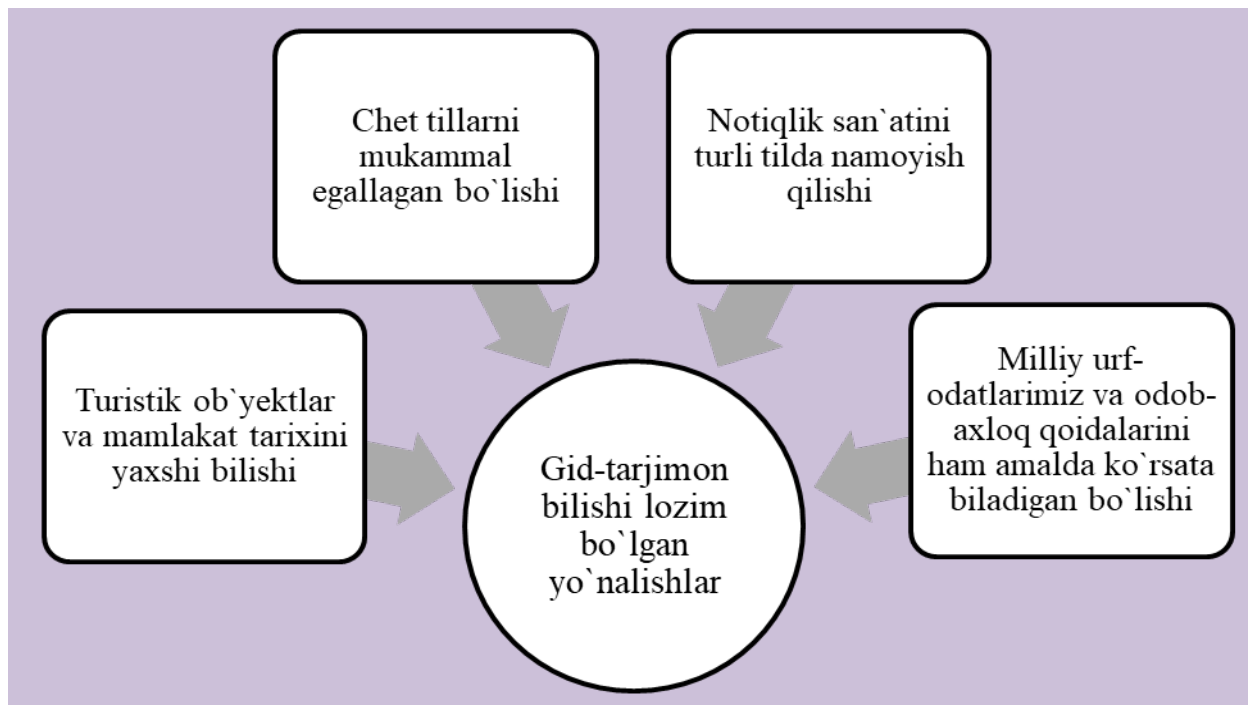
Chet tillarni mukammal egallagan bo`lishi

Notiqlik san`atini turli tilda namoyish qilishi

Turistik ob`yektlar va mamlakat tarixini yaxshi bilishi

Gid-tarjimon bilishi lozim bo`lgan yo`nalishlar

Milliy urf-odatlarimiz va odob-axloq qoidalarini ham amalda ko`rsata biladigan bo`lishi